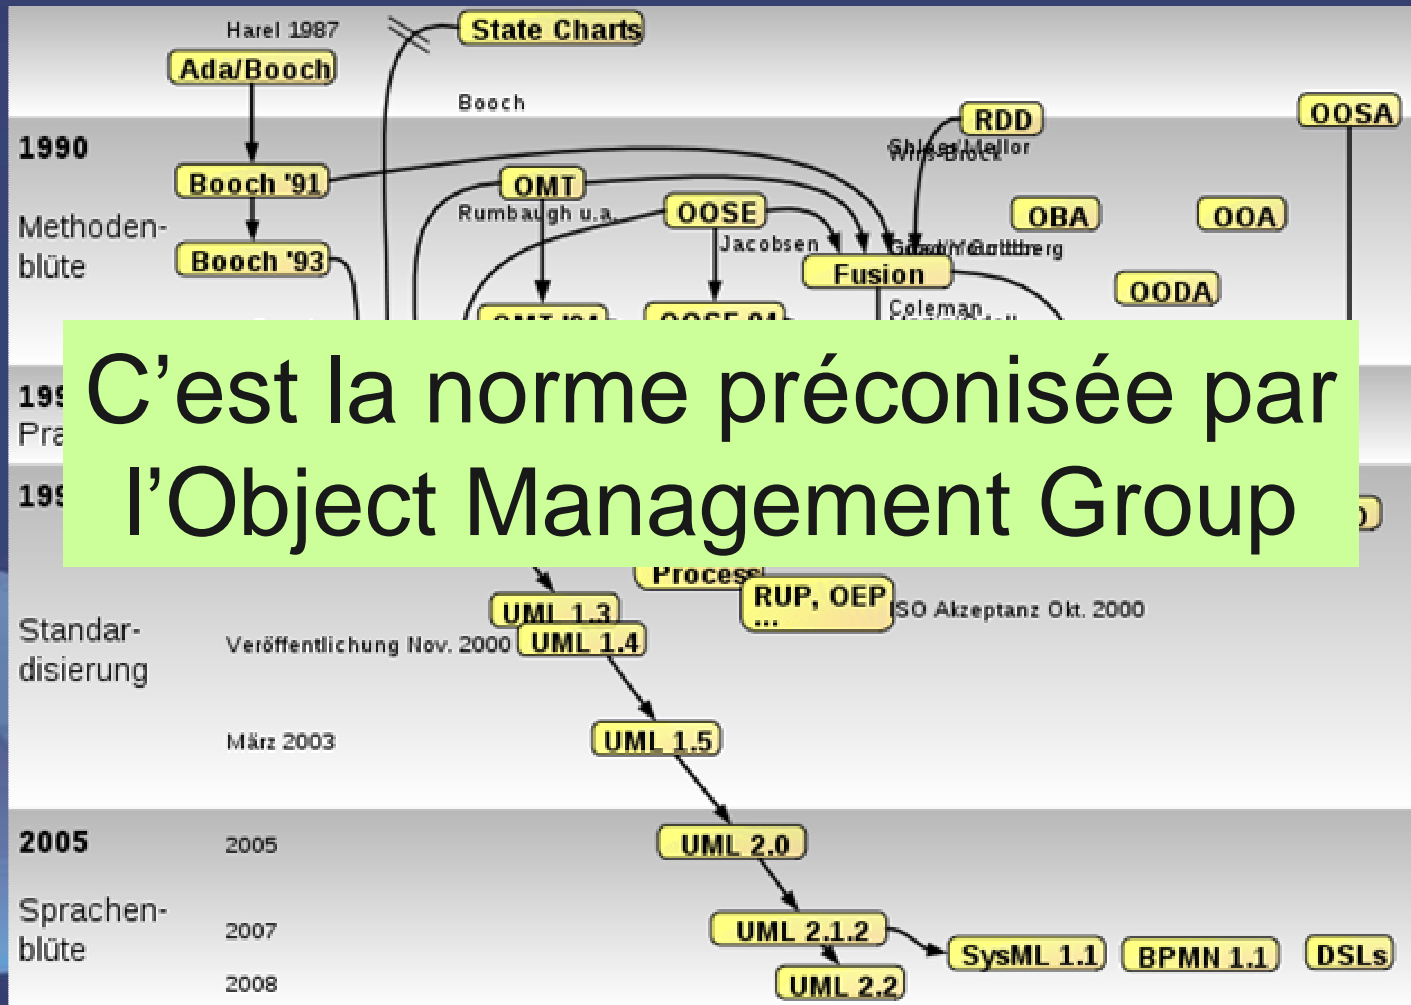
Harel 1987
State Charts
Ada/Booch
Booch
1990
RDD
OOSA
Shlaer/Mellor
Wirfs-Brock
Booch '91
OMT
Methodenblüte
Rumbaugh u.a.
OOSE
OBA
OOA
Booch '93
Jacobsen
Gamma/Goldberg
Fusion
OODA
Coleman
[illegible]
199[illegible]
Pra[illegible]
199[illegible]
C’est la norme préconisée par l’Object Management Group
Process
RUP, OEP ...
UML 1.3
ISO Akzeptanz Okt. 2000
Standardisierung
Veröffentlichung Nov. 2000
UML 1.4
März 2003
UML 1.5
2005
2005
UML 2.0
Sprachenblüte
2007
UML 2.1.2
SysML 1.1
BPMN 1.1
DSLs
2008
UML 2.2